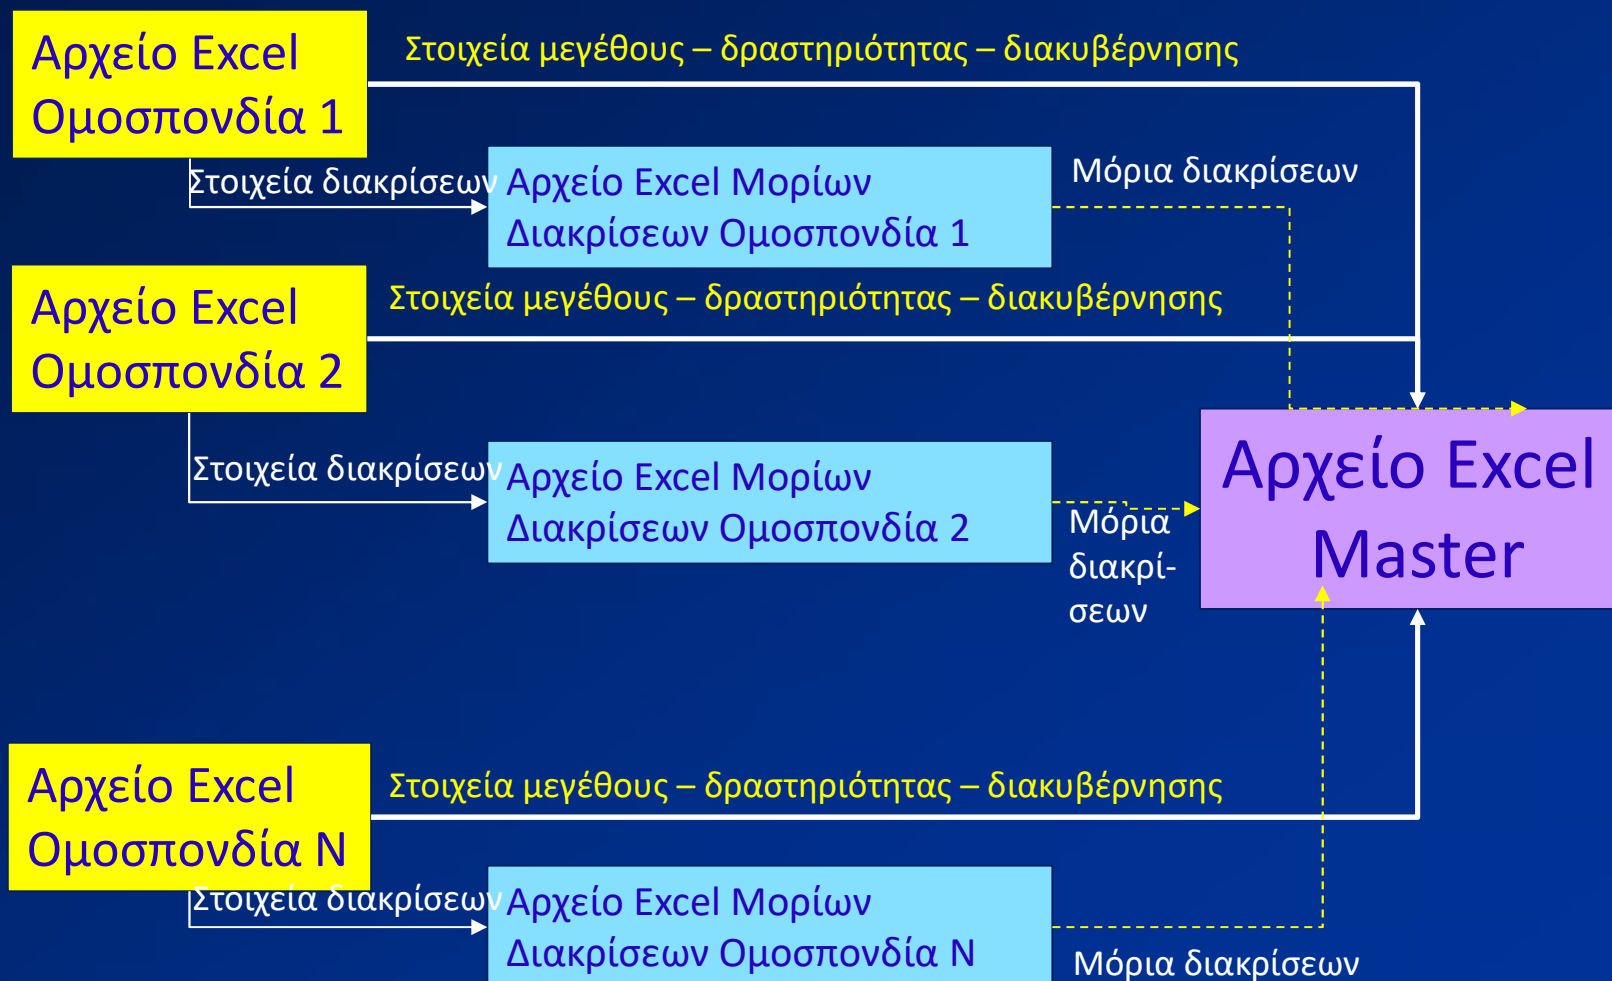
Αρχείο Excel Ομοσπονδία 1

Στοιχεία μεγέθους – δραστηριότητας – διακυβέρνησης

Στοιχεία διακρίσεων

Αρχείο Excel Μορίων Διακρίσεων Ομοσπονδία 1

Μόρια διακρίσεων

Αρχείο Excel Ομοσπονδία 2

Στοιχεία μεγέθους – δραστηριότητας – διακυβέρνησης

Στοιχεία διακρίσεων

Αρχείο Excel Μορίων Διακρίσεων Ομοσπονδία 2

Μόρια διακρίσεων

Αρχείο Excel Master

Αρχείο Excel Ομοσπονδία Ν

Στοιχεία μεγέθους – δραστηριότητας – διακυβέρνησης

Στοιχεία διακρίσεων

Αρχείο Excel Μορίων Διακρίσεων Ομοσπονδία Ν

Μόρια διακρίσεων